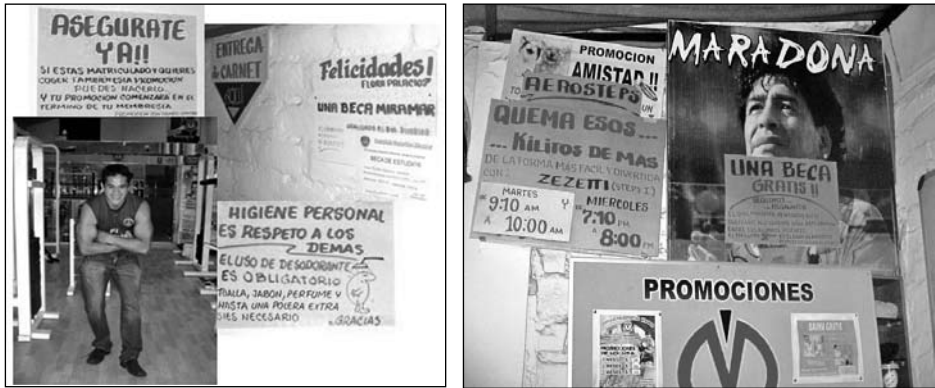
ASEGURATE YA!!
SI ESTAS MATRICULADO Y QUIERES COGER 1 AMNESIA Y ROMPER PUEDES HACERLO.
Y TU PROMOCION COMENZARA EN EL TERMINO DE TU MEMBRESIA

ENTREGA CARNET

Felicidades!
FLORA PALACIOS

UNA BECA MIRAMAR

HIGIENE PERSONAL ES RESPETO A LOS DEMAS
EL USO DE DESODORANTE ES OBLIGATORIO
TOALLA, JABON, PERFUME Y HASTA UNA POLERA EXTRA SI ES NECESARIO
GRACIAS

PROMOCION AMISTAD!!
AEROSTEPS
UN

QUEMA ESOS ... Kilitos DE MAS
DE LA FORMA MAS FACIL Y DIVERTIDA CON ZEZETTI (STEPS I)
MARTES 9:10 AM A 10:00 AM
Y MIERCOLES 7:10 PM A 8:00 PM

MARADONA

UNA BECA GRATIS !!

PROMOCIONES